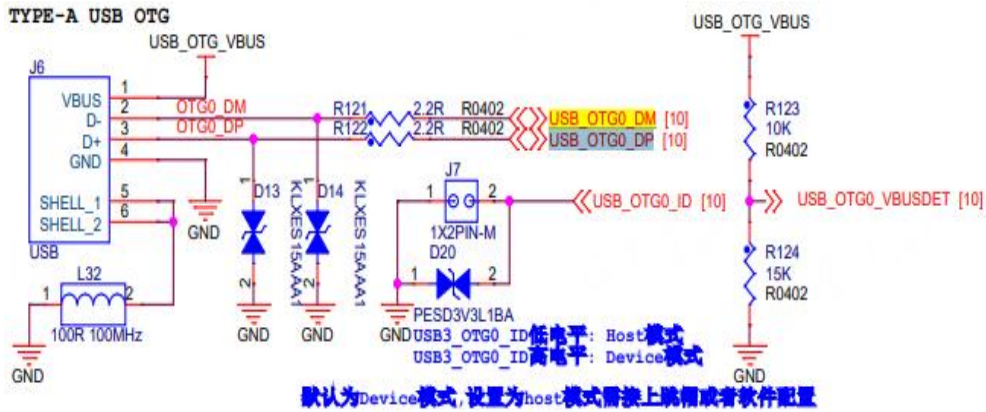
TYPE-A USB OTG

USB_OTG_VBUS

J6
VBUS 1
D- 2
D+ 3
GND 4
SHELL_1 5
SHELL_2 6
USB

OTG0_DM
OTG0_DP

R121 2.2R R0402
R122 2.2R R0402

USB_OTG0_DM [10]
USB_OTG0_DP [10]

GND

D13
KLXES15AA1
D14
KLXES15AA1
1 1
2 2
GND GND

L32
1 2
100R 100MHz
GND

J7
1 2
1X2PIN-M
D20
1 2
PESD3V3L1BA
GND

USB_OTG0_ID [10]

USB3_OTG0_ID低电平: Host模式
USB3_OTG0_ID高电平: Device模式

USB_OTG_VBUS
R123
10K
R0402
USB_OTG0_VBUSDET [10]
R124
15K
R0402
GND

默认为Device模式，设置为host模式需接上跳帽或者软件配置